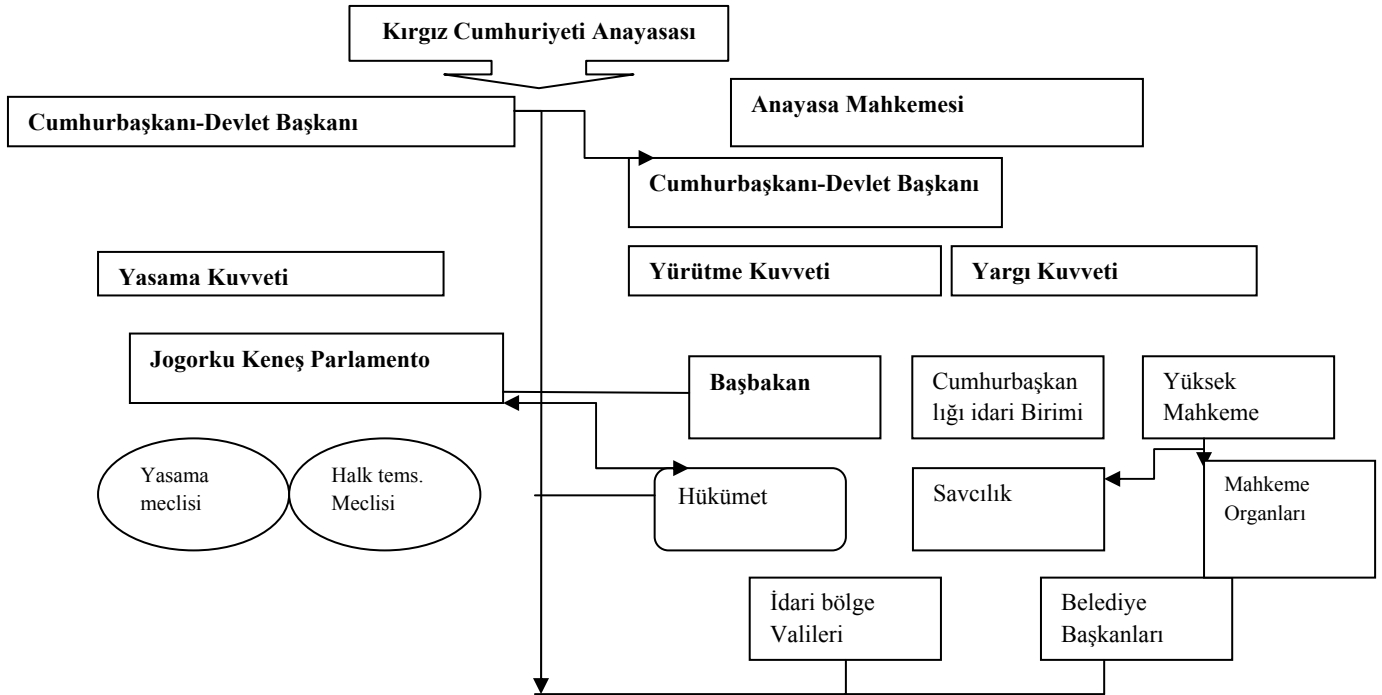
Kırgız Cumhuriyeti Anayasası

Cumhurbaşkanı-Devlet Başkanı

Anayasa Mahkemesi

Cumhurbaşkanı-Devlet Başkanı

Yasama Kuvveti

Yürütme Kuvveti

Yargı Kuvveti

Jogorku Keneş Parlamento

Başbakan

Cumhurbaşkanlığı idari Birimi

Yüksek Mahkeme

Yasama meclisi

Halk tems. Meclisi

Hükümet

Savcılık

Mahkeme Organları

İdari bölge Valileri

Belediye Başkanları